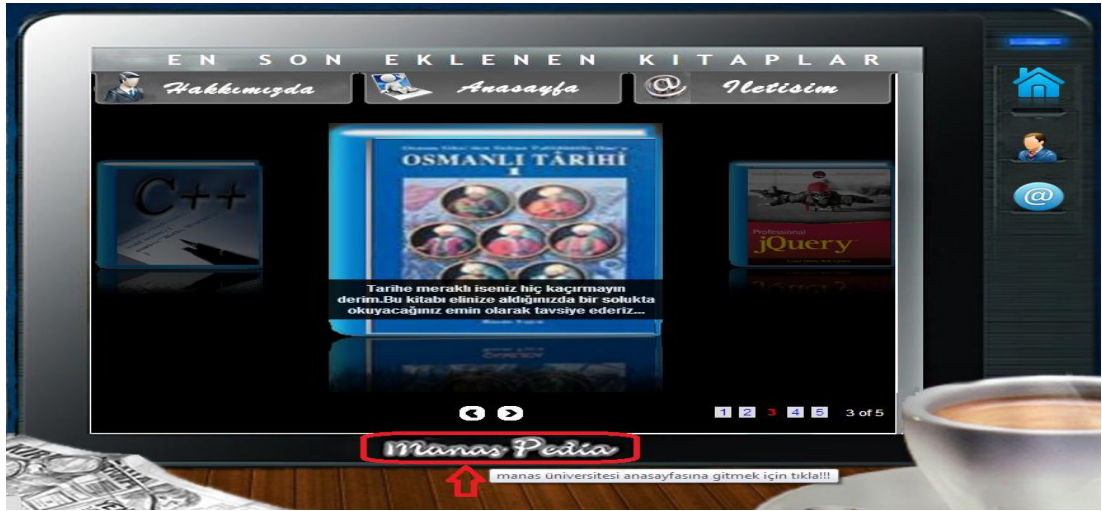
EN SON EKLENEN KITAPLAR

Hakkımızda

Anasayfa

Iletisim

C++

Osman Gâzi'den Sultan Vahîdeddîn Han'a

OSMANLI TÂRİHİ

I

Tarihe meraklı iseniz hiç kaçırmayın derim.Bu kitabı elinize aldığınızda bir solukta okuyacağınız emin olarak tavsiye ederiz...

Professional

jQuery

1 2 3 4 5 3 of 5

Manas Pedia

manas üniversitesi anasayfasına gitmek için tıkla!!!